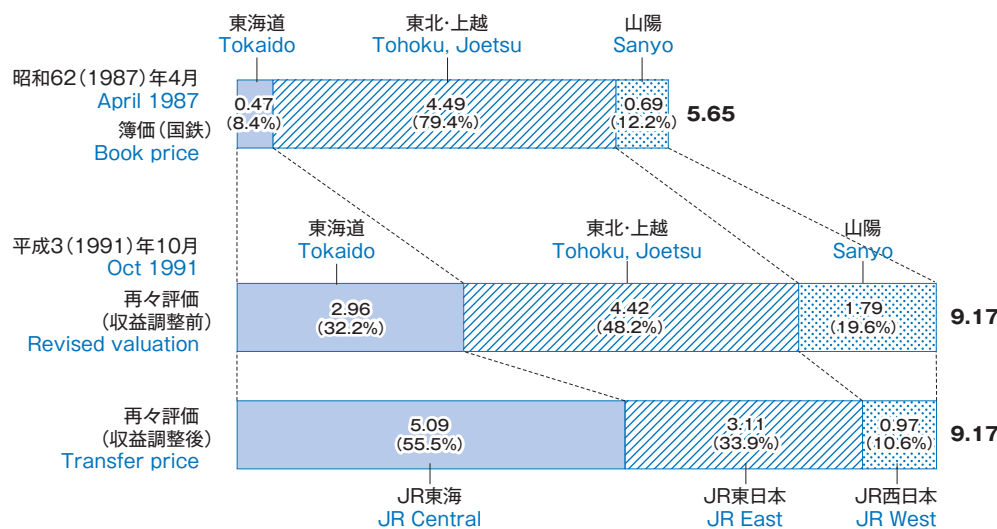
東海道
Tokaido
東北·上越
Tohoku, Joetsu
山陽
Sanyo

昭和62(1987)年4月
April 1987
簿価(国鉄)
Book price

0.47 (8.4%)
4.49 (79.4%)
0.69 (12.2%)
5.65

平成3(1991)年10月
Oct 1991

東海道
Tokaido
東北·上越
Tohoku, Joetsu
山陽
Sanyo

再々評価
(収益調整前)
Revised valuation

2.96 (32.2%)
4.42 (48.2%)
1.79 (19.6%)
9.17

再々評価
(収益調整後)
Transfer price

5.09 (55.5%)
3.11 (33.9%)
0.97 (10.6%)
9.17

JR東海
JR Central
JR東日本
JR East
JR西日本
JR West